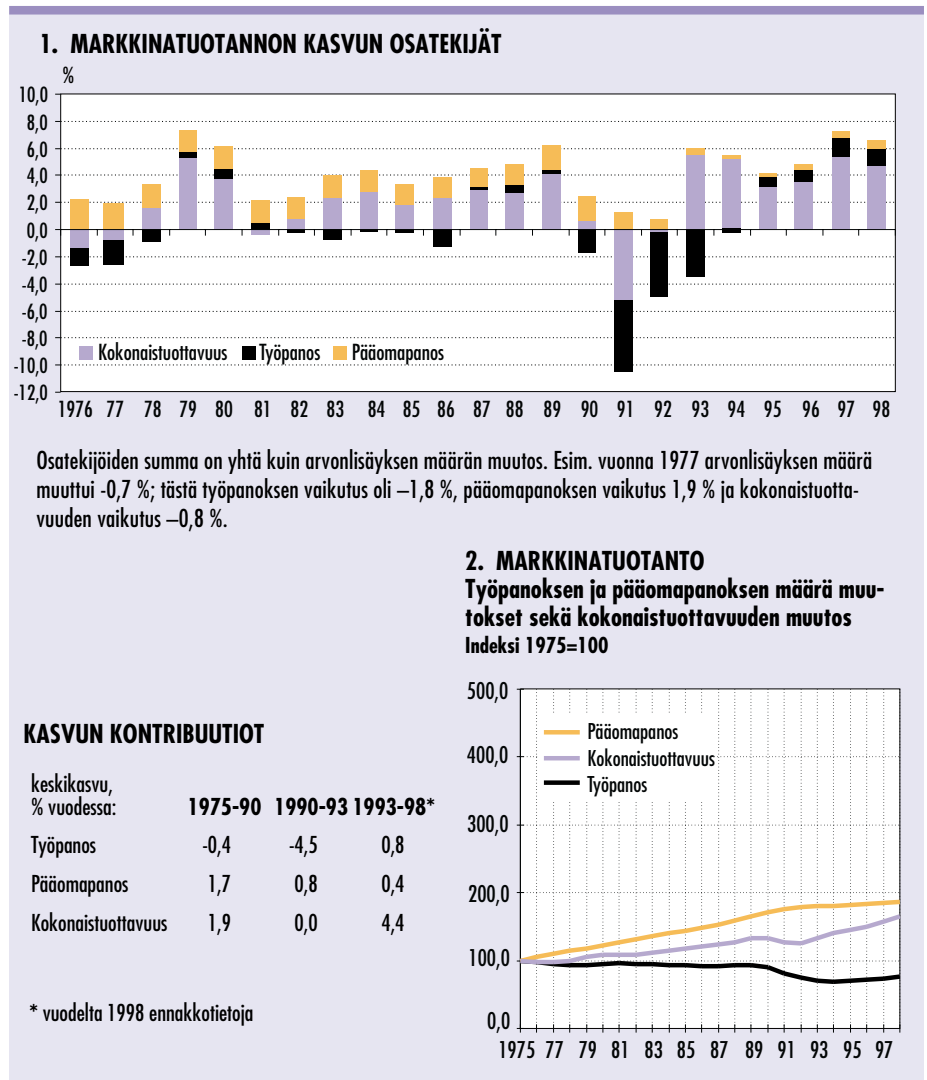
1. MARKKINATUOTANNON KASVUN OSATEKIJÄT

%

10,0
8,0
6,0
4,0
2,0
0,0
-2,0
-4,0
-6,0
-8,0
-10,0
-12,0

Kokonaistuottavuus Työpanos Pääomapanos

1976 77 78 79 80 81 82 83 84 85 86 87 88 89 90 91 92 93 94 95 96 97 98

Osatekijöiden summa on yhtä kuin arvonlisäyksen määrän muutos. Esim. vuonna 1977 arvonlisäyksen määrä muuttui -0,7 %; tästä työpanoksen vaikutus oli –1,8 %, pääomapanoksen vaikutus 1,9 % ja kokonaistuottavuuden vaikutus –0,8 %.

2. MARKKINATUOTANTO
Työpanoksen ja pääomapanoksen määrä muutokset sekä kokonaistuottavuuden muutos
Indeksi 1975=100

500,0
400,0
300,0
200,0
100,0
0,0

Pääomapanos
Kokonaistuottavuus
Työpanos

1975 77 79 81 83 85 87 89 91 93 95 97

KASVUN KONTRIBUUTIOT

| keskikasvu, % vuodessa: | 1975-90 | 1990-93 | 1993-98* |
|---|---|---|---|
| Työpanos | -0,4 | -4,5 | 0,8 |
| Pääomapanos | 1,7 | 0,8 | 0,4 |
| Kokonaistuottavuus | 1,9 | 0,0 | 4,4 |

* vuodelta 1998 ennakkotietoja